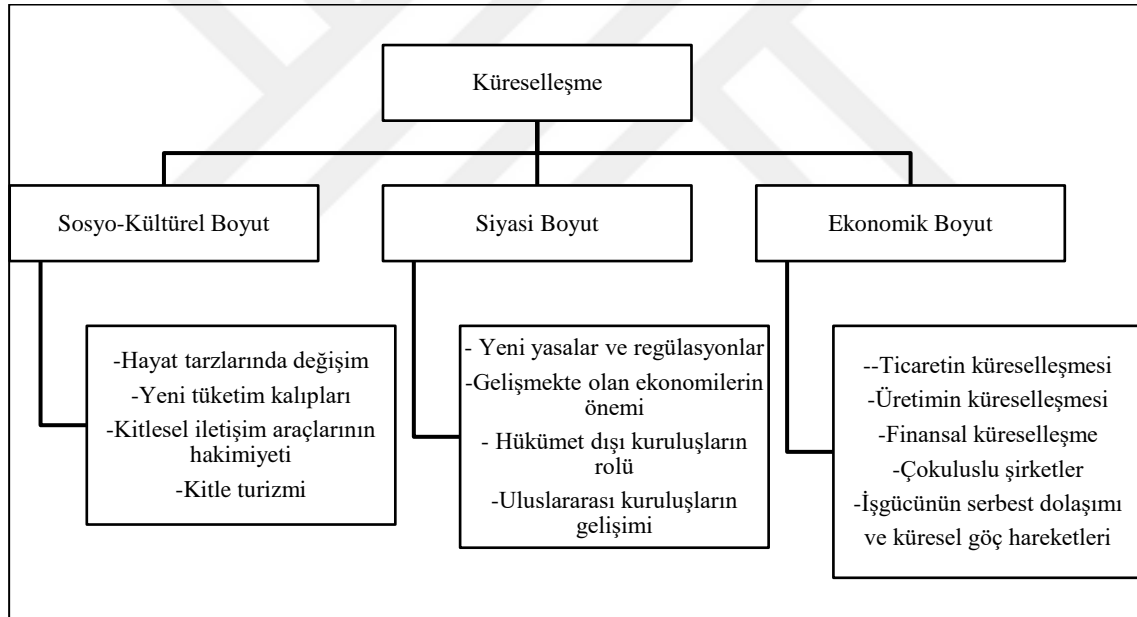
Küreselleşme

Sosyo-Kültürel Boyut

Siyasi Boyut

Ekonomik Boyut

-Hayat tarzlarında değişim
-Yeni tüketim kalıpları
-Kitlesel iletişim araçlarının hakimiyeti
-Kitle turizmi

- Yeni yasalar ve regülasyonlar
-Gelişmekte olan ekonomilerin önemi
- Hükümet dışı kuruluşların rolü
-Uluslararası kuruluşların gelişimi

--Ticaretin küreselleşmesi
-Üretimin küreselleşmesi
-Finansal küreselleşme
-Çokuluslu şirketler
-İşgücünün serbest dolaşımı ve küresel göç hareketleri